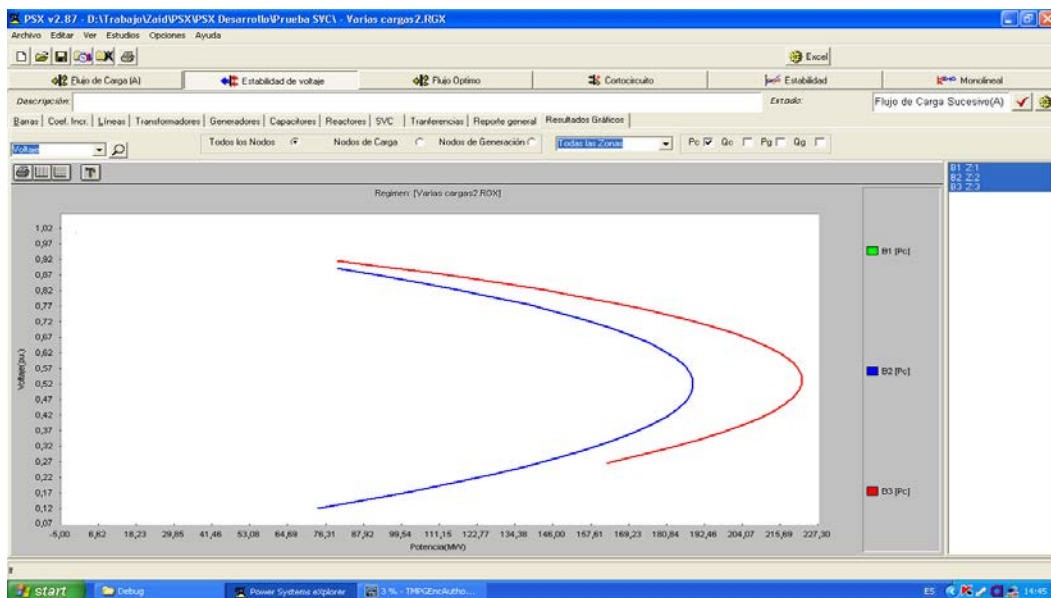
PSX v2.87 - D:\Trabajo\Zaid\PSX\PSX Desarrollo\Prueba SVC\ - Varias cargas2.RGX

Archivo Editar Ver Estudios Opciones Ayuda

Excel

Flujo de Carga (A) | Estabilidad de voltaje | Flujo Optimo | Cortocircuito | Estabilidad | Monolineal

Descripción: | Estado: | Flujo de Carga Sucesivo(A)

Barras | Coef. Incr. | Líneas | Transformadores | Generadores | Capacitores | Reactores | SVC | Tranferencias | Reporte general | Resultados Gráficos

Voltaje | Todos los Nodos | Nodos de Carga | Nodos de Generación | Todas las Zonas | Pc Qc Pg Qg

B1 Z:1
B2 Z:2
B3 Z:3

Regimen: [Varias cargas2.RGX]

1,02
0,97
0,92
0,87
0,82
0,77
0,72
0,67
0,62
0,57
0,52
0,47
0,42
0,37
0,32
0,27
0,22
0,17
0,12
0,07

Voltaje(p.u.)

-5,00 6,62 18,23 29,85 41,46 53,08 64,69 76,31 87,92 99,54 111,15 122,77 134,38 146,00 157,61 169,23 180,84 192,46 204,07 215,69 227,30

Potencia(MW)

B1 [Pc]
B2 [Pc]
B3 [Pc]

start | Debug | Power Systems eXplorer | 3 % - TMPGEncAutho...

ES 14:45